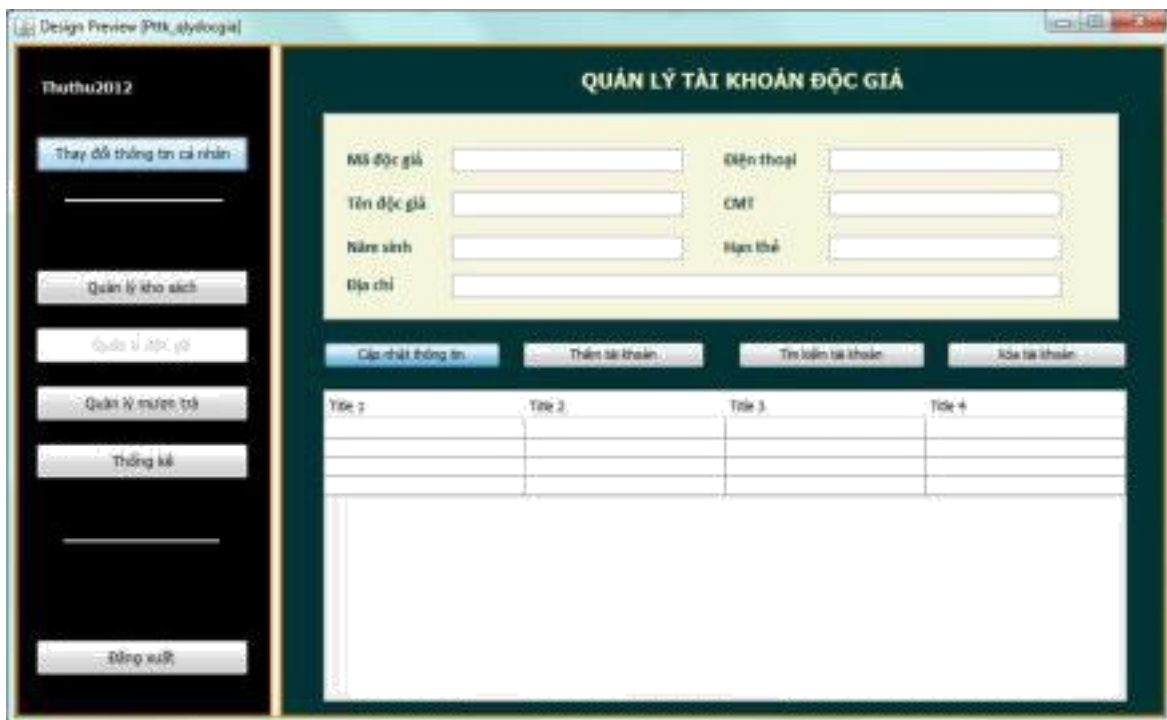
Design Preview [Pttk_qlydocgia]

Thuthu2012

Thay đổi thông tin cá nhân

Quản lý kho sách

Quản lý độc giả

Quản lý mượn trả

Thống kê

Đăng xuất

QUẢN LÝ TÀI KHOẢN ĐỘC GIẢ

Mã độc giả

Điện thoại

Tên độc giả

CMT

Năm sinh

Hạn thẻ

Địa chỉ

Cập nhật thông tin

Thêm tài khoản

Tìm kiếm tài khoản

Xóa tài khoản

| Title 1 | Title 2 | Title 3 | Title 4 |
|---|---|---|---|
| | | | |
| | | | |
| | | | |
| | | | |